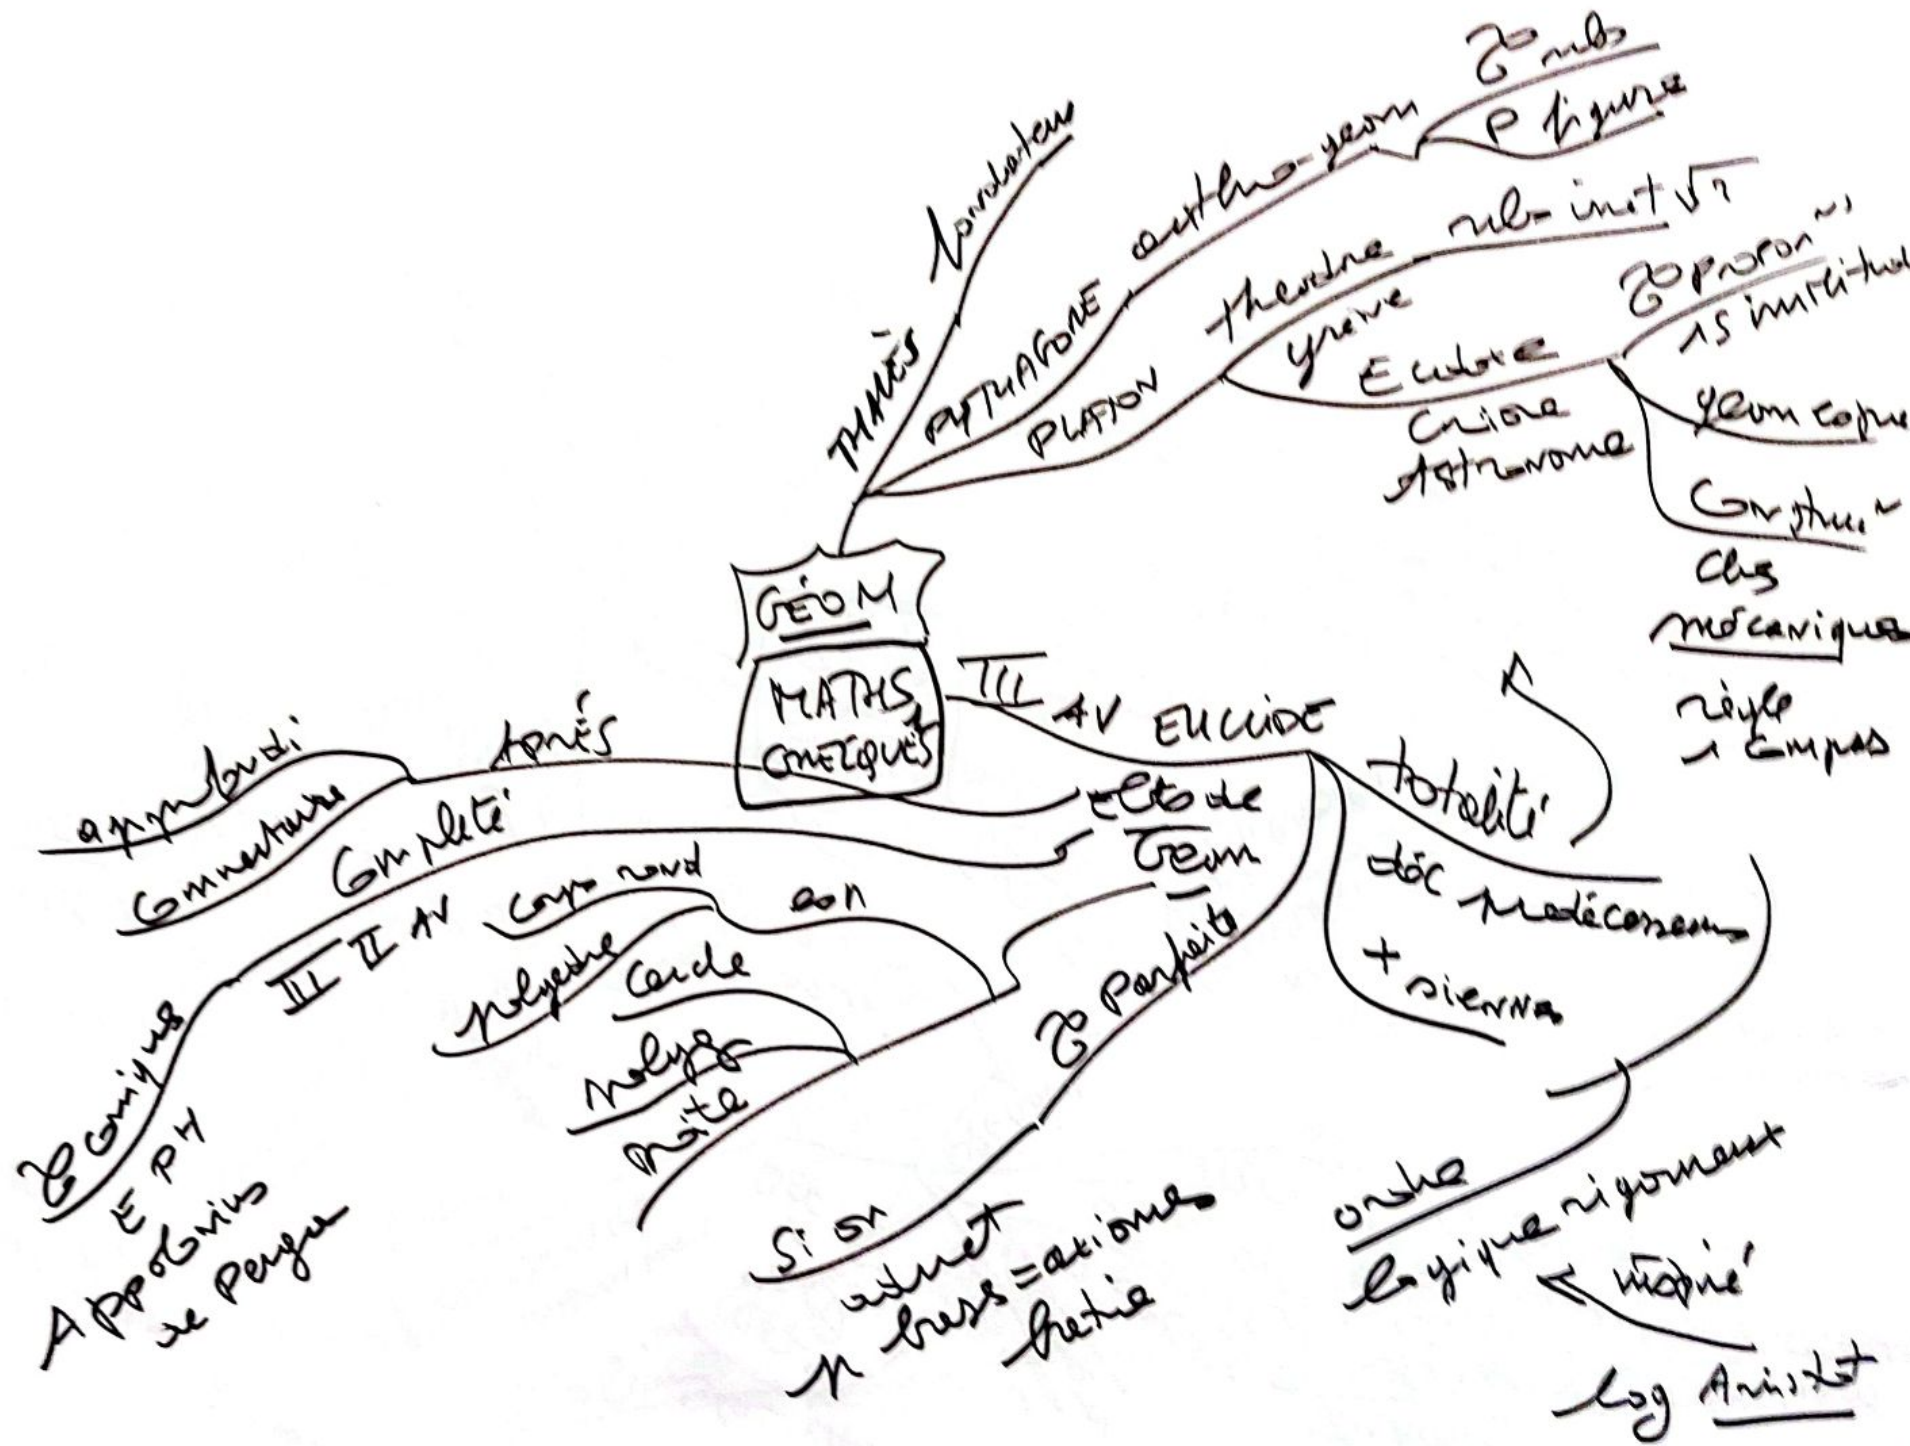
GÉOM

MATHS GRECQUES

THALÈS fondateur

PYTHAGORE ortho-geom

$\mathcal{Z}$ nbs

P figure

PLATON théorème nb-irrat $\sqrt{2}$

grave

Euclide

Cnide

Astronome

$\mathcal{Z}$ proportion

15 irrationnel

geom copie

Construct

Chgs

mécanique

règle + compas

III AV EUCLIDE

Elts de Geom

totalité

doc médecins

+ siennes

ordre

logique rigoureuse

inspiré

log Aristot

Après

approfondi

commentaire

complété

III II AV

$\mathcal{E}$ coniques

E PH

Appolonius de Perge

corps rond

con

polyèdre

cercle

polyg inscrite

$\mathcal{Z}$ parfaits

Si on admet

n bases = axiomes

théorie